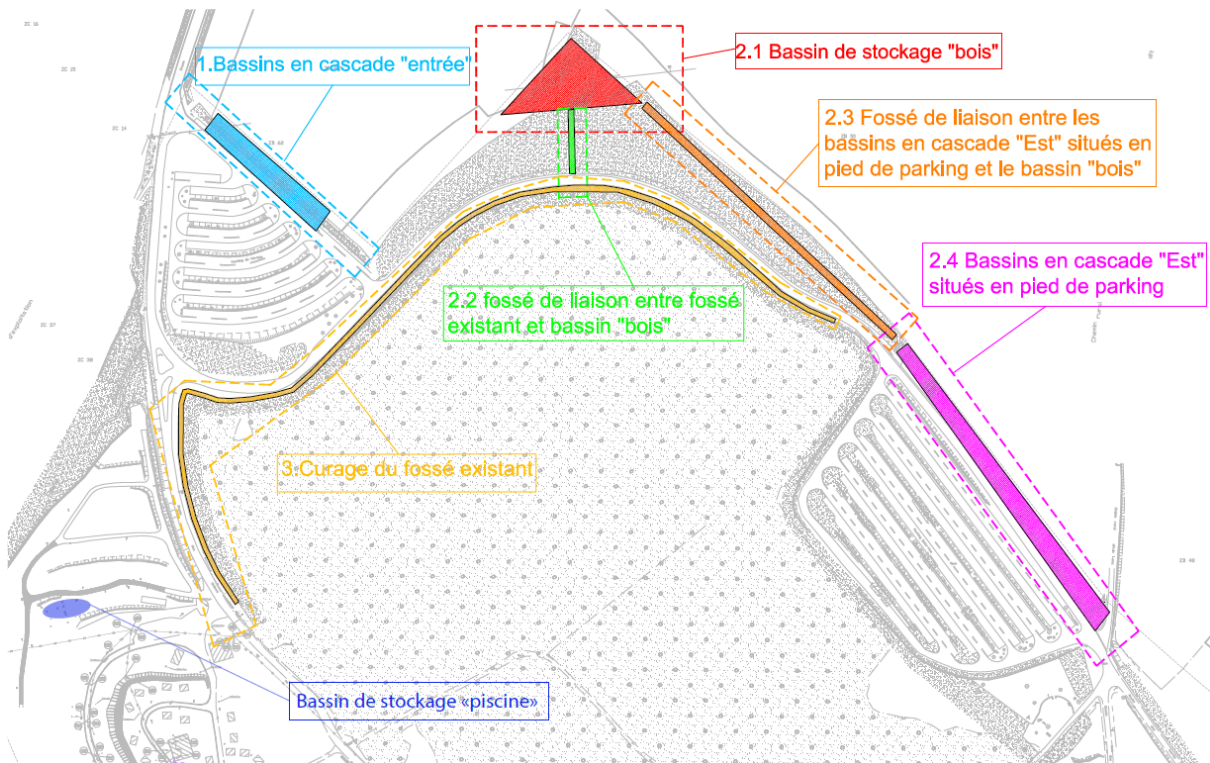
1.Bassins en cascade "entrée"

2.1 Bassin de stockage "bois"

2.3 Fossé de liaison entre les bassins en cascade "Est" situés en pied de parking et le bassin "bois"

2.4 Bassins en cascade "Est" situés en pied de parking

2.2 fossé de liaison entre fossé existant et bassin "bois"

3.Curage du fossé existant

Bassin de stockage «piscine»